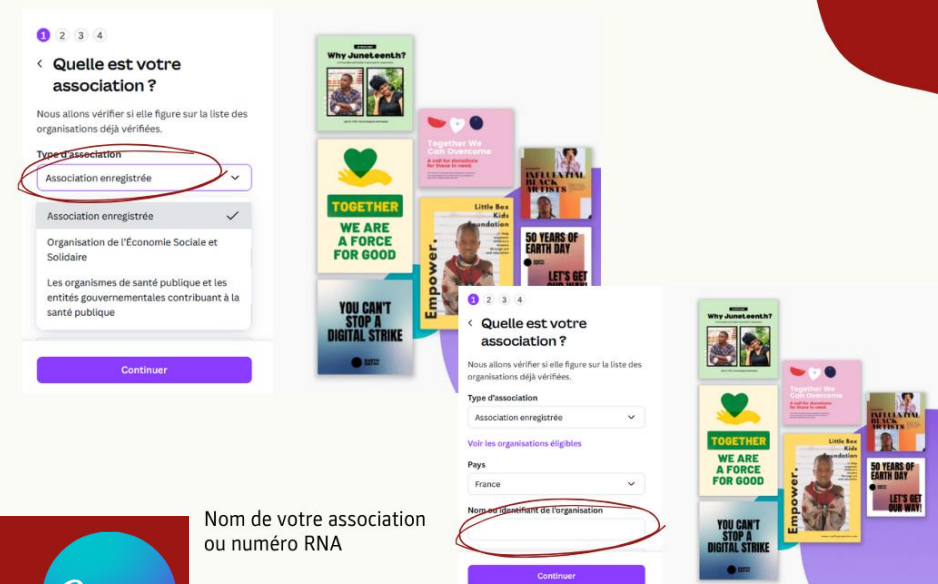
1 2 3 4

‹ Quelle est votre association ?

Nous allons vérifier si elle figure sur la liste des organisations déjà vérifiées.

Type d'association

Association enregistrée

Association enregistrée ✓

Organisation de l'Économie Sociale et Solidaire

Les organismes de santé publique et les entités gouvernementales contribuant à la santé publique

Continuer

Why Juneteenth?

Together We Can Overcome

A call for donations for those in need.

INFLUENTIAL BLACK ARTISTS

TOGETHER WE ARE A FORCE FOR GOOD

Little Box Kids Foundation

Empower.

50 YEARS OF EARTH DAY

LET'S GET OUR WAY!

YOU CAN'T STOP A DIGITAL STRIKE

1 2 3 4

‹ Quelle est votre association ?

Nous allons vérifier si elle figure sur la liste des organisations déjà vérifiées.

Type d'association

Association enregistrée

Voir les organisations éligibles

Pays

France

Nom ou identifiant de l'organisation

Continuer

Why Juneteenth?

Together We Can Overcome

INFLUENTIAL BLACK ARTISTS

TOGETHER WE ARE A FORCE FOR GOOD

Little Box Kids Foundation

Empower.

50 YEARS OF EARTH DAY

LET'S GET OUR WAY!

YOU CAN'T STOP A DIGITAL STRIKE

Nom de votre association ou numéro RNA